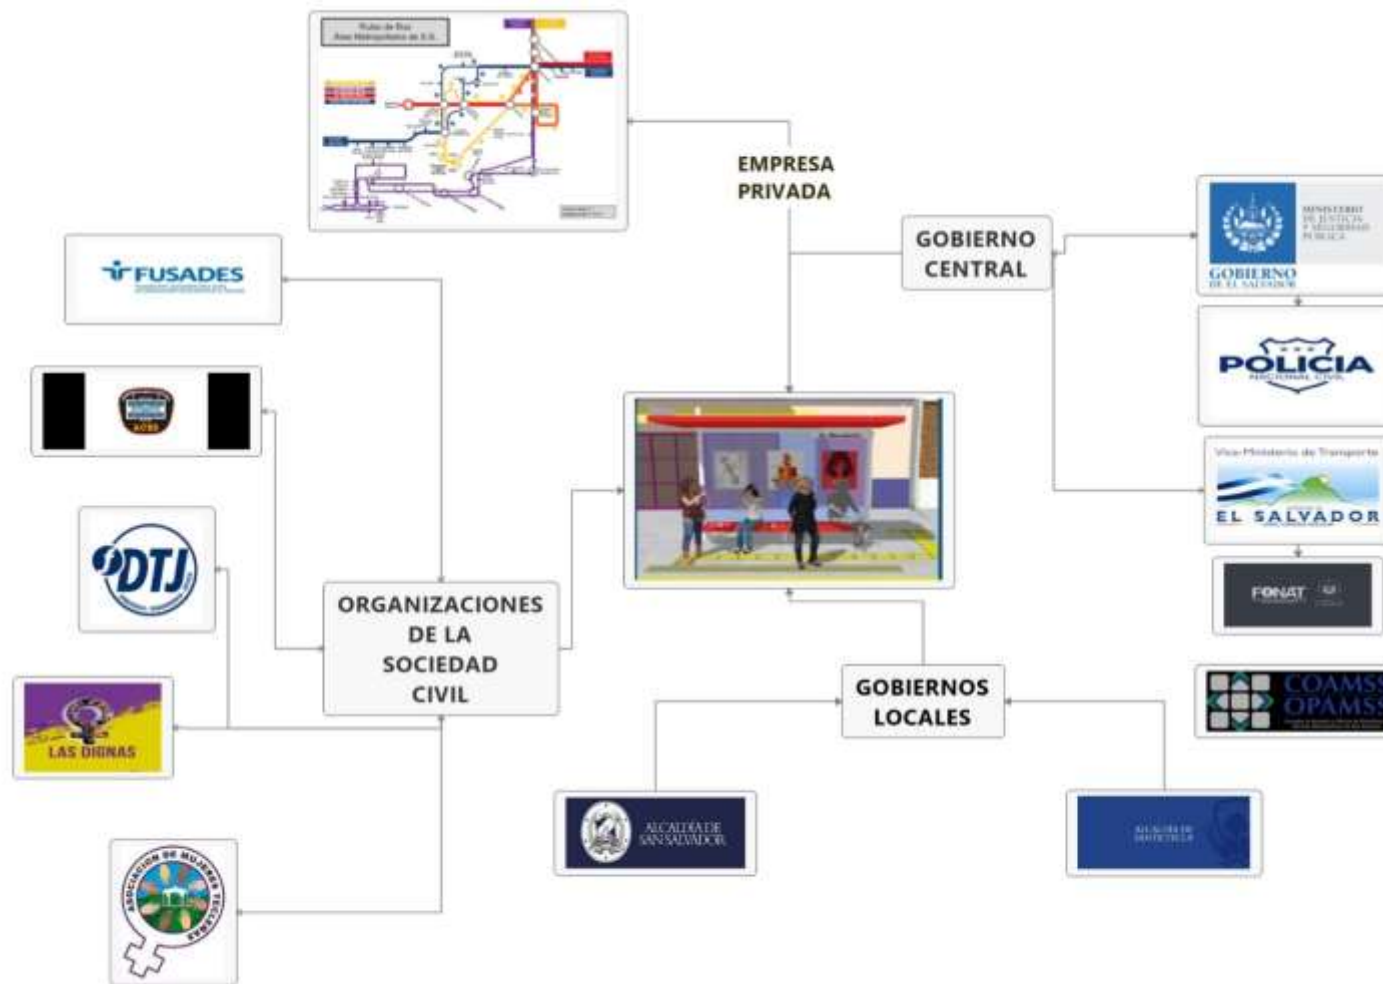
EMPRESA PRIVADA

GOBIERNO CENTRAL

MINISTERIO DE JUSTICIA Y SEGURIDAD PÚBLICA

GOBIERNO DE EL SALVADOR

POLICÍA NACIONAL CIVIL

Vice Ministerio de Transporte

EL SALVADOR

FONAT

COAMSS OPAMSS

GOBIERNOS LOCALES

ALCALDÍA DE SAN SALVADOR

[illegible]

FUSADES

DTJ

ORGANIZACIONES DE LA SOCIEDAD CIVIL

LAS DIGNAS

ASOCIACIÓN DE MUJERES TECLEÑAS